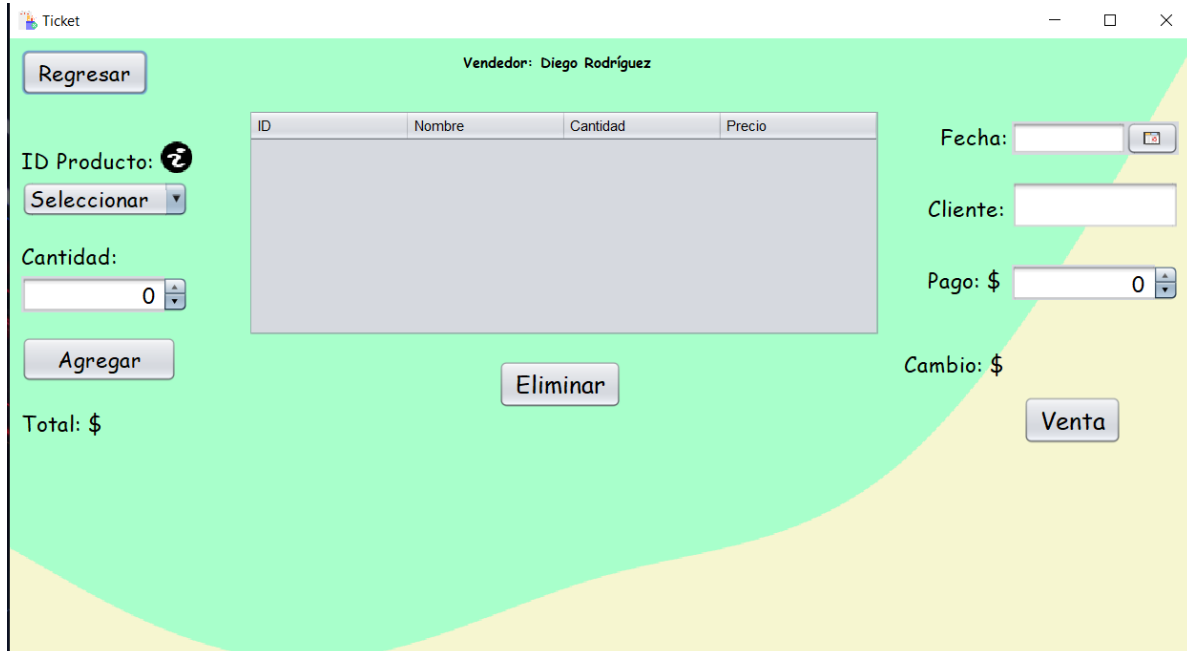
Ticket

Regresar

Vendedor: Diego Rodríguez

ID Producto:
Seleccionar

Cantidad:
0

Agregar

Total: $

| ID | Nombre | Cantidad | Precio |
|---|---|---|---|

Eliminar

Fecha:

Cliente:

Pago: $
0

Cambio: $

Venta